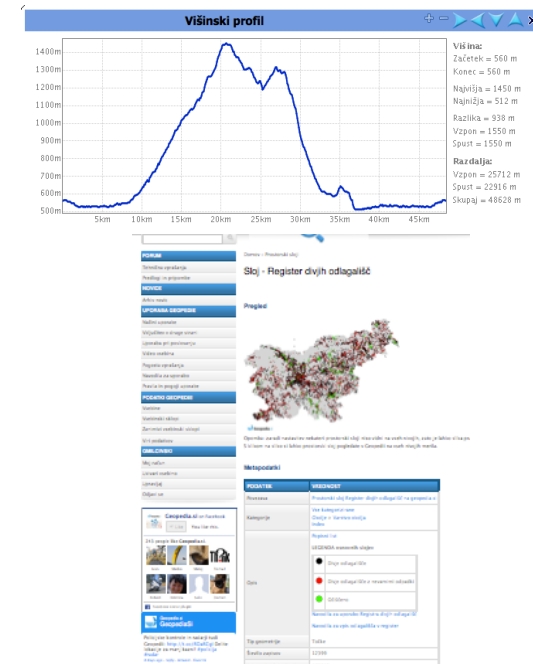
Višinski profil

1400m
1300m
1200m
1100m
1000m
900m
800m
700m
600m
500m

5km 10km 15km 20km 25km 30km 35km 40km 45km

Višina:
Začetek = 560 m
Konec = 560 m
Najvišja = 1450 m
Najnižja = 512 m
Razlika = 938 m
Vzpon = 1550 m
Spust = 1550 m
Razdalja:
Vzpon = 25712 m
Spust = 22916 m
Skupaj = 48628 m

FORUM
NOVICE
UPORABA GEOPEDIJE
PODATKI GEOPEDIJE
OBLIZINSKO

Domov › Prostorski sloj

Sloj - Register divjih odlagališč

Pregled

Metapodatki

| PODATEK | VREDNOST |
|---|---|
| Povzetek | Prostorski sloj Register divjih odlagališč |
| Kategorije | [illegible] |
| Opis | LEGENDA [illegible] |
| Tip geometrije | Točke |

Geopedia.si on Facebook